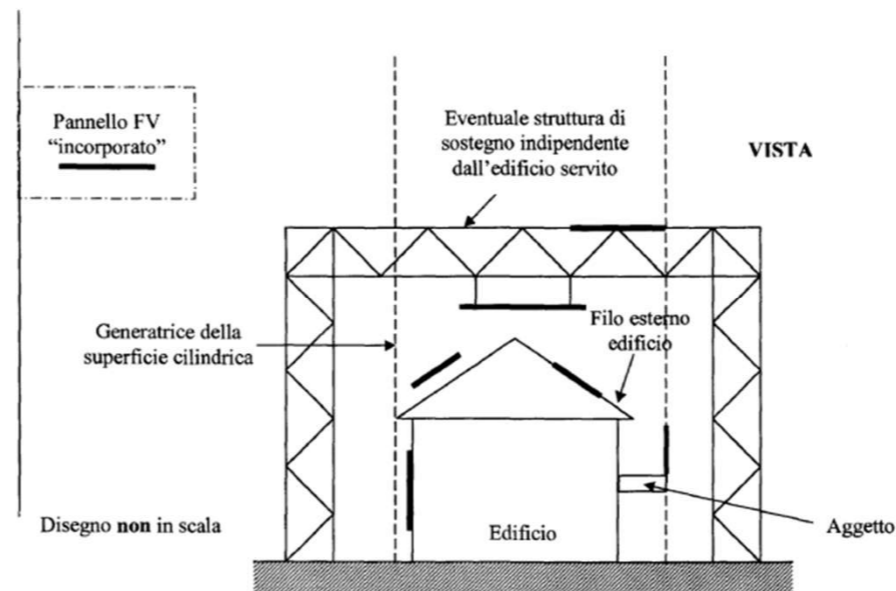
Pannello FV "incorporato"

Eventuale struttura di sostegno indipendente dall'edificio servito

VISTA

Generatrice della superficie cilindrica

Filo esterno edificio

Disegno **non** in scala

Edificio

Aggetto